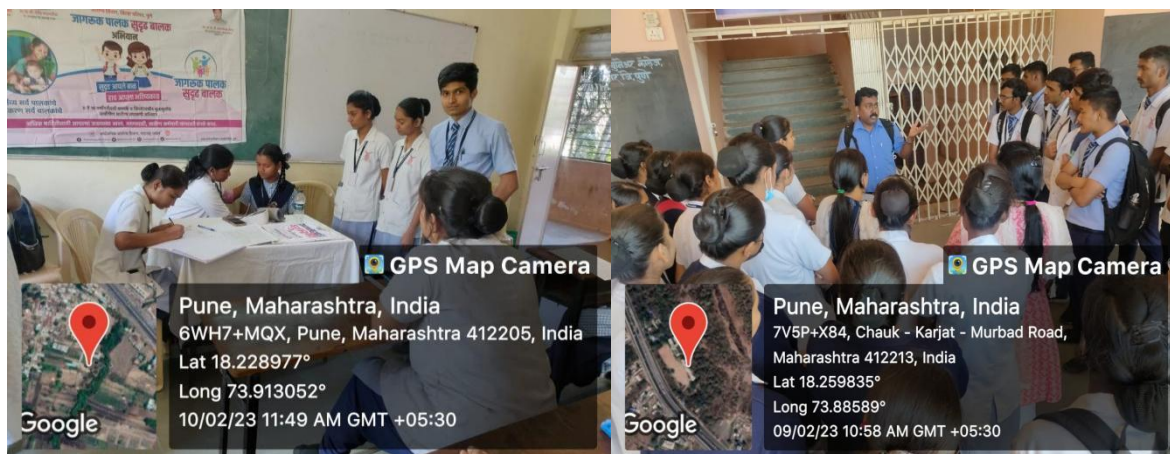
जागरूक पालक सुदृढ बालक

जागरूक पालक सुदृढ बालक

GPS Map Camera

Google

Pune, Maharashtra, India
6WH7+MQX, Pune, Maharashtra 412205, India
Lat 18.228977°
Long 73.913052°
10/02/23 11:49 AM GMT +05:30

GPS Map Camera

Google

Pune, Maharashtra, India
7V5P+X84, Chauk - Karjat - Murbad Road, Maharashtra 412213, India
Lat 18.259835°
Long 73.88589°
09/02/23 10:58 AM GMT +05:30